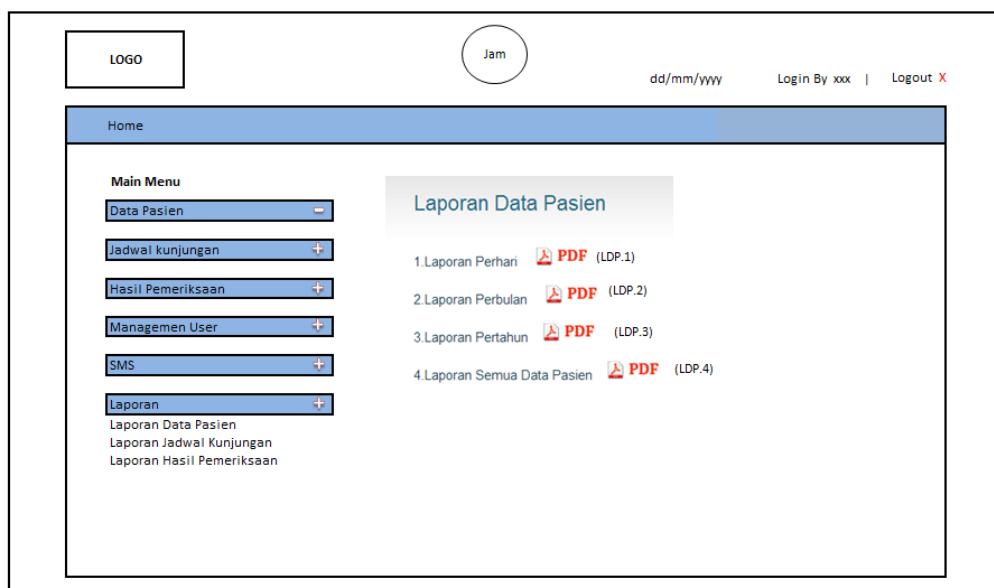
LOGO

Jam

dd/mm/yyyy

Login By xxx | Logout X

Home

Main Menu

Data Pasien −

Jadwal kunjungan +

Hasil Pemeriksaan +

Managemen User +

SMS +

Laporan +

Laporan Data Pasien

Laporan Jadwal Kunjungan

Laporan Hasil Pemeriksaan

Laporan Data Pasien

1.Laporan Perhari PDF (LDP.1)

2.Laporan Perbulan PDF (LDP.2)

3.Laporan Pertahun PDF (LDP.3)

4.Laporan Semua Data Pasien PDF (LDP.4)